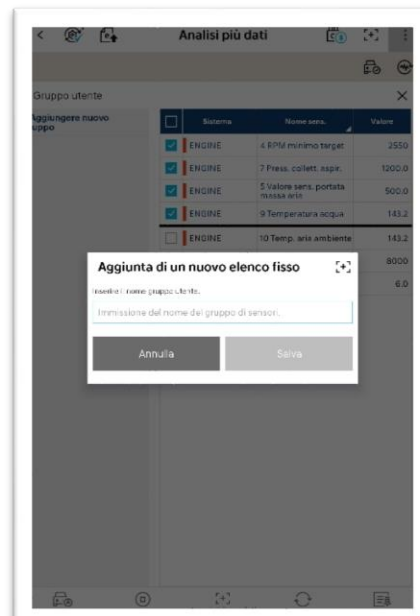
Analisi più dati

Gruppo utente

Aggiungere nuovo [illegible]uppo

| | Sistema | Nome sens. | Valore |
|---|---|---|---|
| | ENGINE | 4 RPM minimo target | 2550 |
| | ENGINE | 7 Press. collett. aspir. | 1200.0 |
| | ENGINE | 5 Valore sens. portata massa aria | 500.0 |
| | ENGINE | 9 Temperatura acqua | 143.2 |
| | ENGINE | 10 Temp. aria ambiente | 143.2 |
| | | | 8000 |
| | | | 6.0 |

Aggiunta di un nuovo elenco fisso

Inserire il nome gruppo utente.

Immissione del nome del gruppo di sensori.

Annulla

Salva